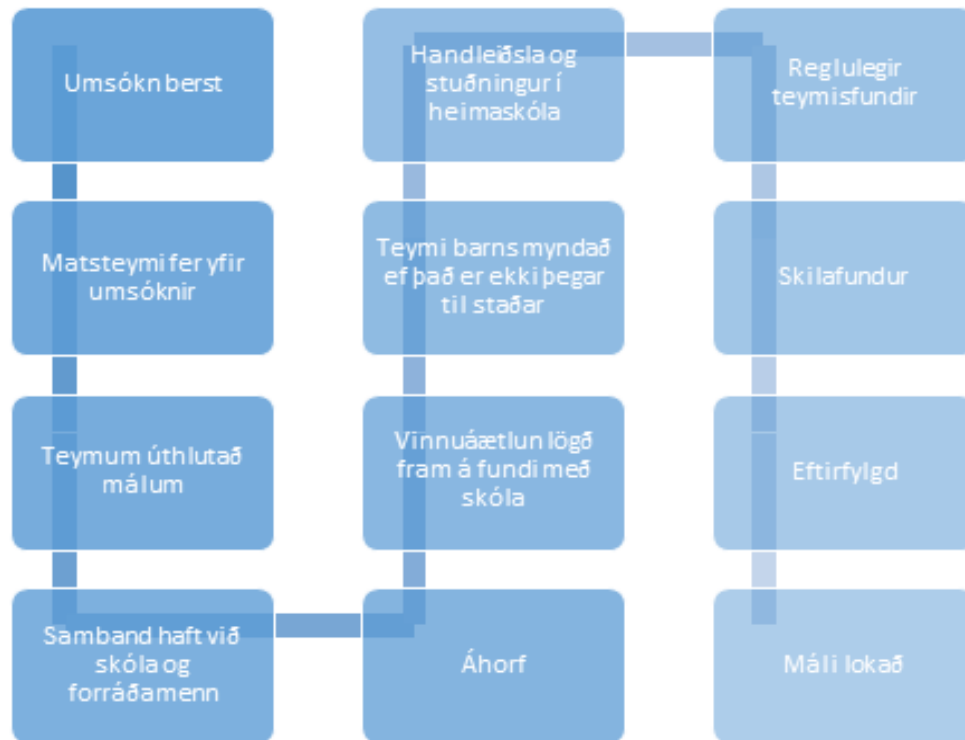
Umsókn berst

Matsteymi fer yfir umsóknir

Teymum úthlutað málum

Samband haft við skóla og forráðamenn

Áhorf

Vinnuáætlun lögð fram á fundi með skóla

Teymi barns myndað ef það er ekki þegar til staðar

Handleiðsla og stuðningur í heimaskóla

Reglulegir teymisfundir

Skilafundur

Eftirfylgd

Máli lokað